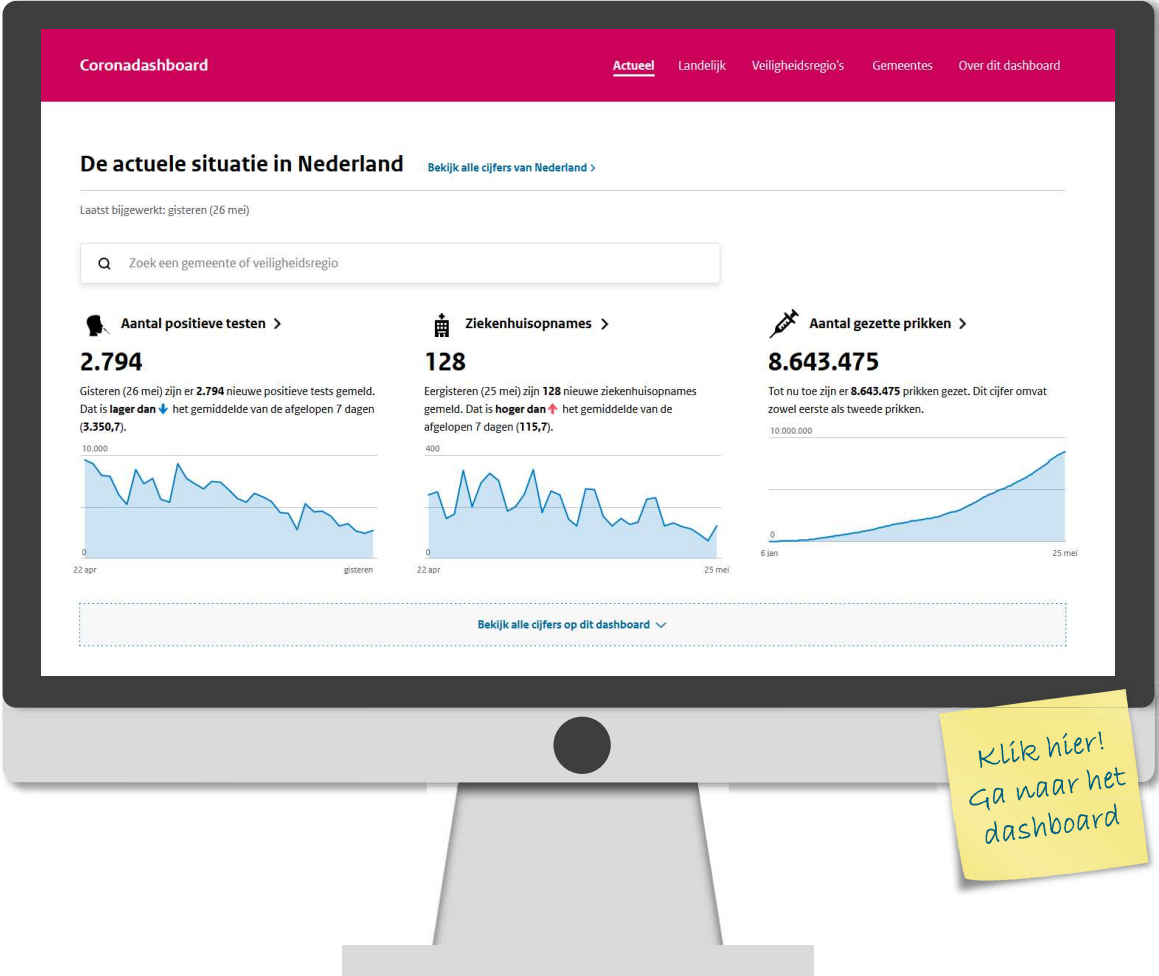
Coronadashboard

Actueel Landelijk Veiligheidsregio's Gemeentes Over dit dashboard

De actuele situatie in Nederland

Bekijk alle cijfers van Nederland >

Laatst bijgewerkt: gisteren (26 mei)

Zoek een gemeente of veiligheidsregio

Aantal positieve testen >

2.794

Gisteren (26 mei) zijn er 2.794 nieuwe positieve tests gemeld. Dat is lager dan het gemiddelde van de afgelopen 7 dagen (3.350,7).

10.000

0

22 apr gisteren

Ziekenhuisopnames >

128

Eergisteren (25 mei) zijn 128 nieuwe ziekenhuisopnames gemeld. Dat is hoger dan het gemiddelde van de afgelopen 7 dagen (115,7).

400

0

22 apr 25 mei

Aantal gezette prikken >

8.643.475

Tot nu toe zijn er 8.643.475 prikken gezet. Dit cijfer omvat zowel eerste als tweede prikken.

10.000.000

0

6 jan 25 mei

Bekijk alle cijfers op dit dashboard

Klik hier! Ga naar het dashboard